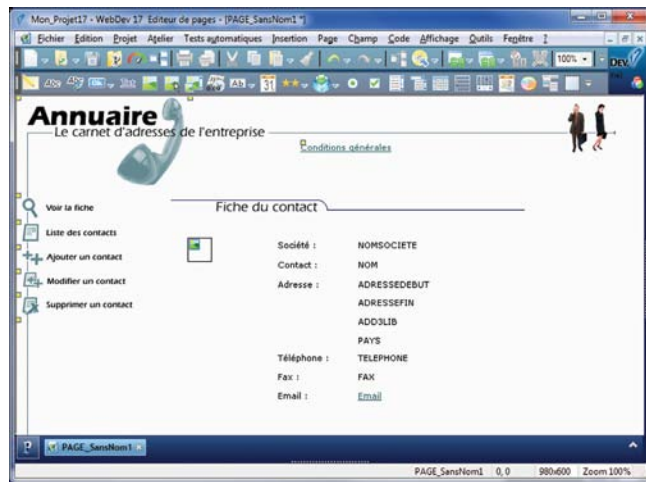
Mon_Projet17 - WebDev 17 Editeur de pages - [PAGE_SansNom1 *]

Fichier Edition Projet Atelier Tests automatiques Insertion Page Champ Code Affichage Outils Fenêtre ?

100%

Annuaire
Le carnet d'adresses de l'entreprise

Conditions générales

Voir la fiche
Liste des contacts
Ajouter un contact
Modifier un contact
Supprimer un contact

Fiche du contact

| Société : | NOMSOCIETE |
|---|---|
| Contact : | NOM |
| Adresse : | ADRESSEDEBUT |
| | ADRESSEFIN |
| | ADD3LIB |
| | PAYS |
| Téléphone : | TELEPHONE |
| Fax : | FAX |
| Email : | Email |

PAGE_SansNom1

PAGE_SansNom1 0,0 980x600 Zoom 100%